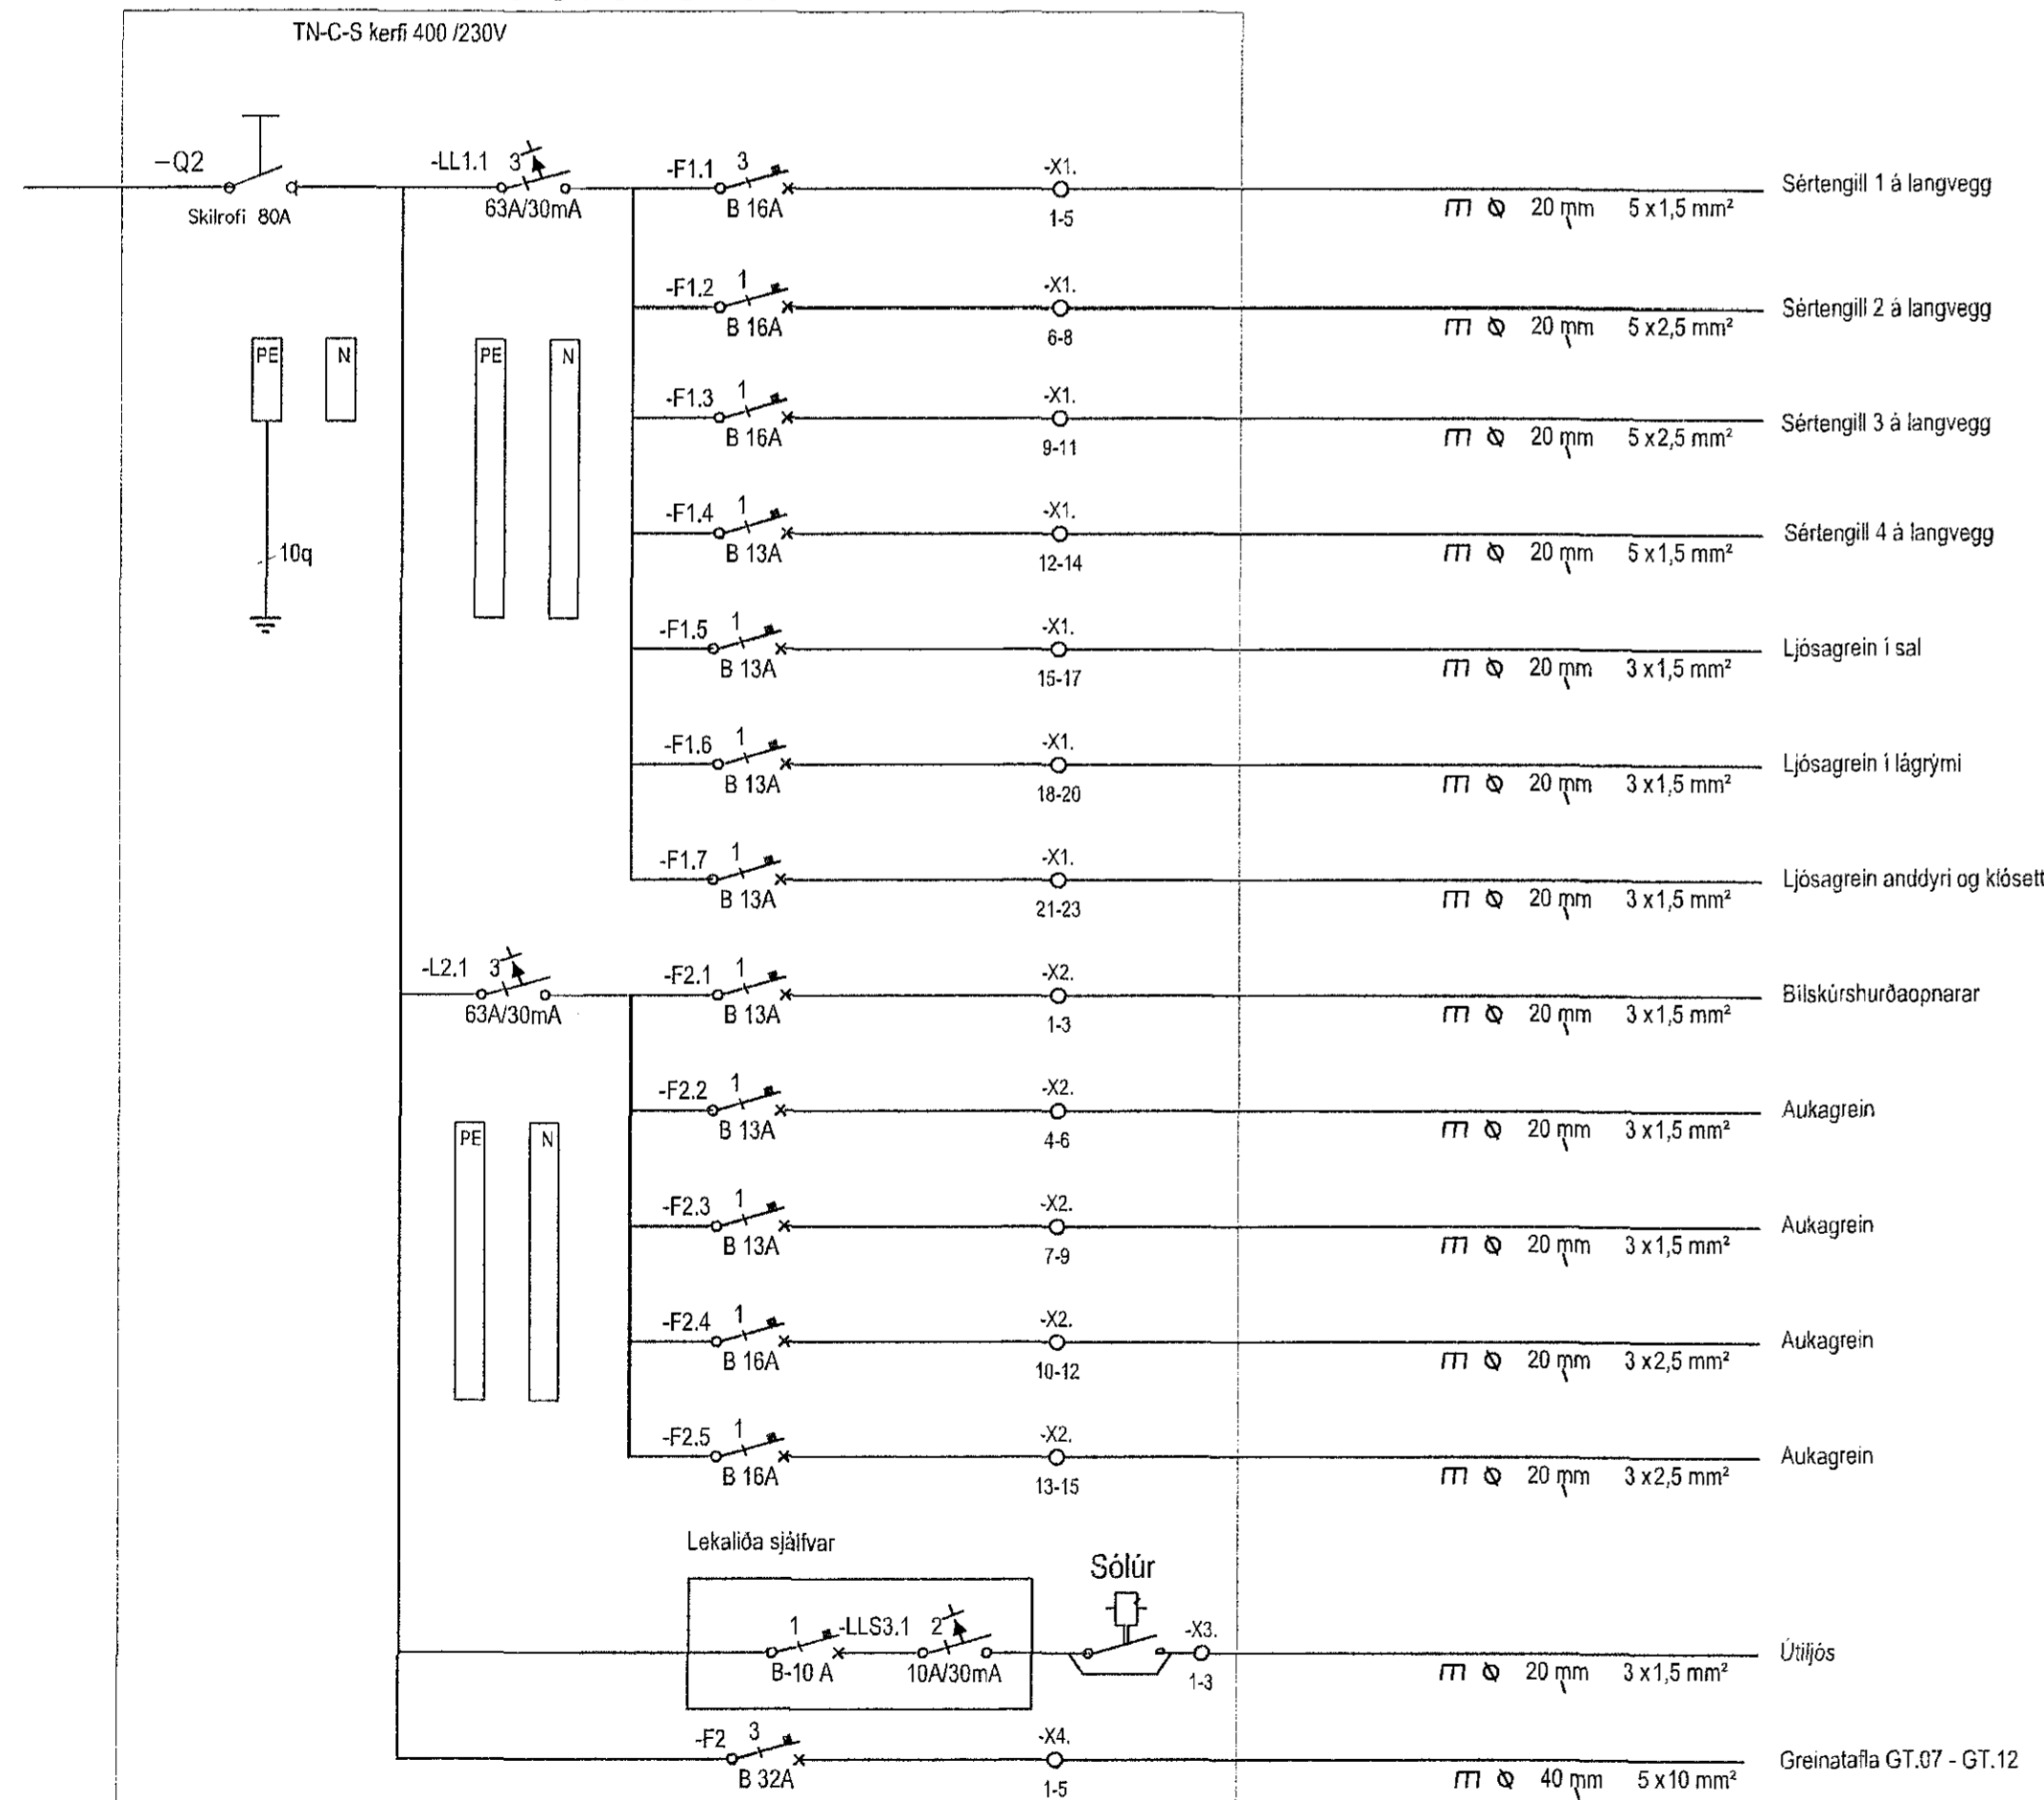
TN-C-S kerfi 400 /230V

−Q2
Skilrofi 80A

-LL1.1 3
63A/30mA

PE N
PE N

10q

-F1.1 3
B 16A
-X1.
1-5
$\Pi$ ⦰ 20 mm 5 x 1,5 mm²
Sértengill 1 á langvegg

-F1.2 1
B 16A
-X1.
6-8
$\Pi$ ⦰ 20 mm 5 x 2,5 mm²
Sértengill 2 á langvegg

-F1.3 1
B 16A
-X1.
9-11
$\Pi$ ⦰ 20 mm 5 x 2,5 mm²
Sértengill 3 á langvegg

-F1.4 1
B 13A
-X1.
12-14
$\Pi$ ⦰ 20 mm 5 x 1,5 mm²
Sértengill 4 á langvegg

-F1.5 1
B 13A
-X1.
15-17
$\Pi$ ⦰ 20 mm 3 x 1,5 mm²
Ljósagrein í sal

-F1.6 1
B 13A
-X1.
18-20
$\Pi$ ⦰ 20 mm 3 x 1,5 mm²
Ljósagrein í lágrými

-F1.7 1
B 13A
-X1.
21-23
$\Pi$ ⦰ 20 mm 3 x 1,5 mm²
Ljósagrein anddyri og klósett

-L2.1 3
63A/30mA

PE N

-F2.1 1
B 13A
-X2.
1-3
$\Pi$ ⦰ 20 mm 3 x 1,5 mm²
Bílskúrshurðaopnarar

-F2.2 1
B 13A
-X2.
4-6
$\Pi$ ⦰ 20 mm 3 x 1,5 mm²
Aukagrein

-F2.3 1
B 13A
-X2.
7-9
$\Pi$ ⦰ 20 mm 3 x 1,5 mm²
Aukagrein

-F2.4 1
B 16A
-X2.
10-12
$\Pi$ ⦰ 20 mm 3 x 2,5 mm²
Aukagrein

-F2.5 1
B 16A
-X2.
13-15
$\Pi$ ⦰ 20 mm 3 x 2,5 mm²
Aukagrein

Lekaliða sjálfvar
1 -LLS3.1 2
B-10 A 10A/30mA
Sólúr
-X3.
1-3
$\Pi$ ⦰ 20 mm 3 x 1,5 mm²
Útiljós

-F2 3
B 32A
-X4.
1-5
$\Pi$ ⦰ 40 mm 5 x 10 mm²
Greinatafla GT.07 - GT.12